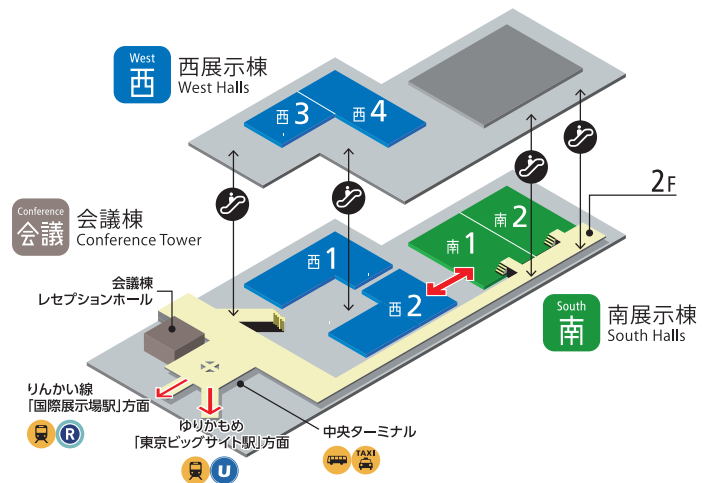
West
西
西展示棟
West Halls

西 3
西 4

Conference
会議
会議棟
Conference Tower

2F

南 2
南 1
西 1
西 2

会議棟
レセプションホール

South
南
南展示棟
South Halls

りんかい線
「国際展示場駅」方面

R

ゆりかもめ
「東京ビッグサイト駅」方面

U

中央ターミナル

TAXI